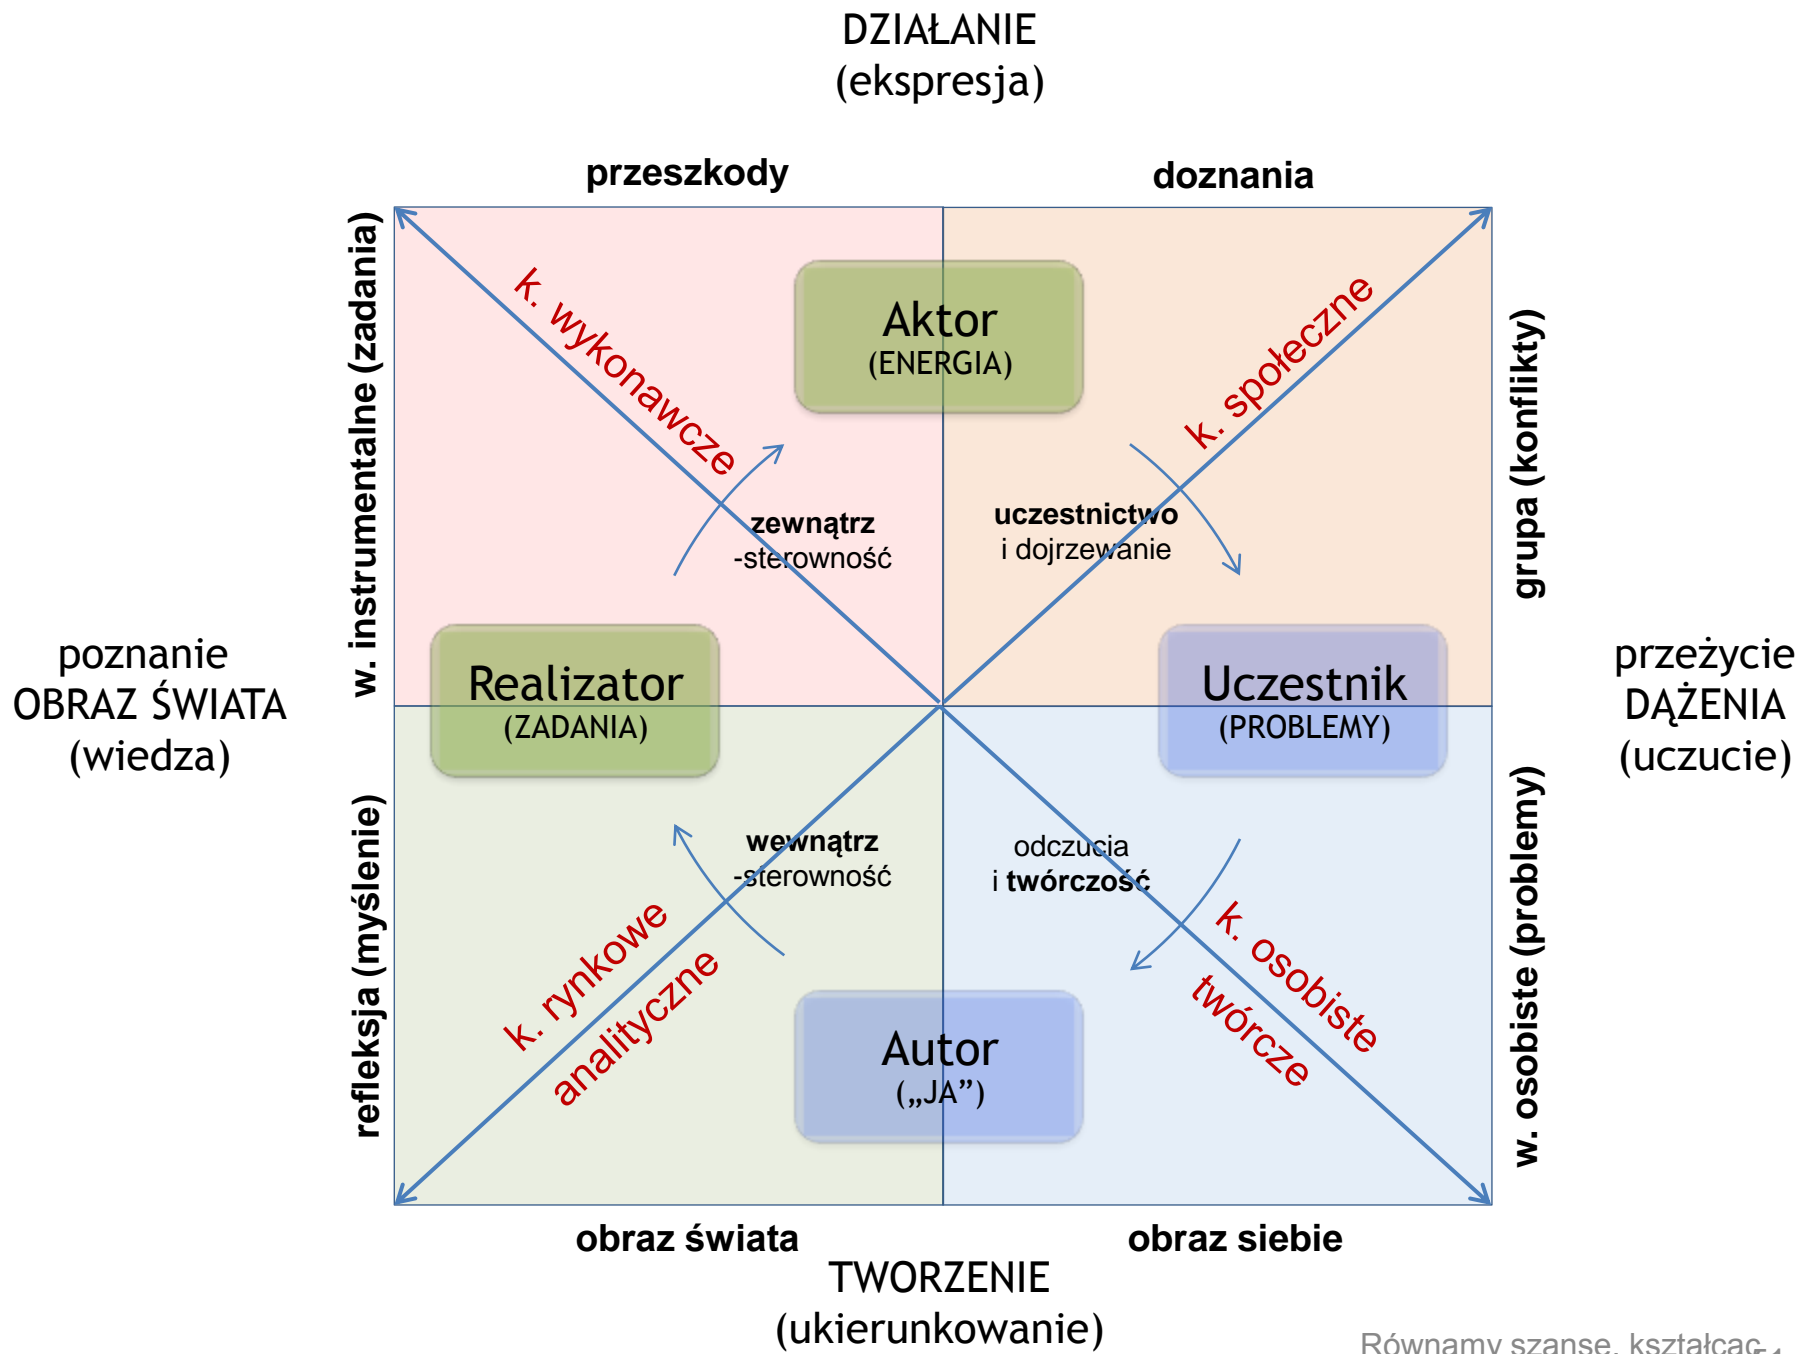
DZIAŁANIE
(ekspresja)

przeszkody

doznania

w. instrumentalne (zadania)

k. wykonawcze

Aktor
(ENERGIA)

k. społeczne

grupa (konflikty)

zewnątrz
-sterowność

uczestnictwo
i dojrzewanie

poznanie
OBRAZ ŚWIATA
(wiedza)

Realizator
(ZADANIA)

Uczestnik
(PROBLEMY)

przeżycie
DĄŻENIA
(uczucie)

refleksja (myślenie)

wewnątrz
-sterowność

odczucia
i twórczość

w. osobiste (problemy)

k. rynkowe

analityczne

k. osobiste

twórcze

Autor
(„JA”)

obraz świata

obraz siebie

TWORZENIE
(ukierunkowanie)

Równamy szanse, kształcąc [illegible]